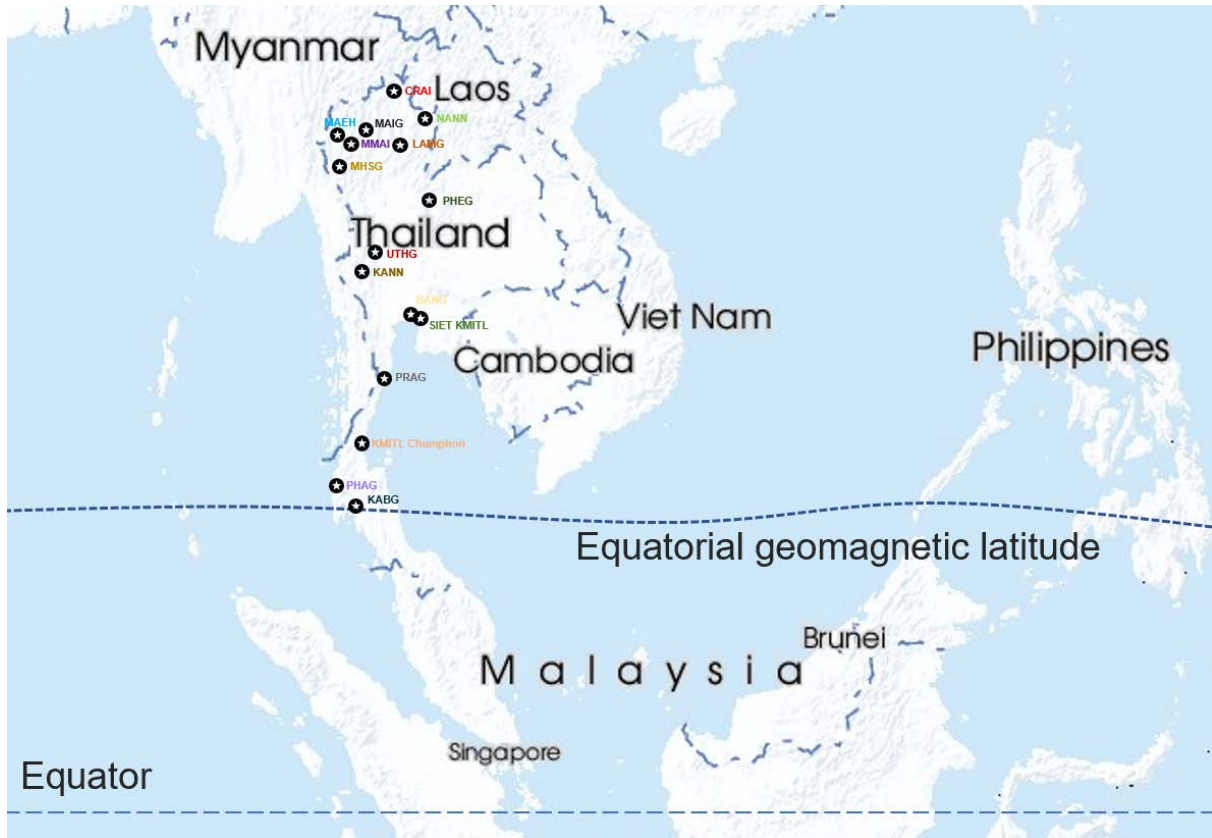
Myanmar
CRAI
Laos
NANN
MAEH
MAIG
MMAI
LAMG
MHSG
PHEG
Thailand
UTHG
KANN
BANJ
SIET KMITL
Viet Nam
Cambodia
Philippines
PRAG
KMITL Chumphon
PHAG
KABG
Equatorial geomagnetic latitude
Brunei
M a l a y s i a
Singapore
Equator